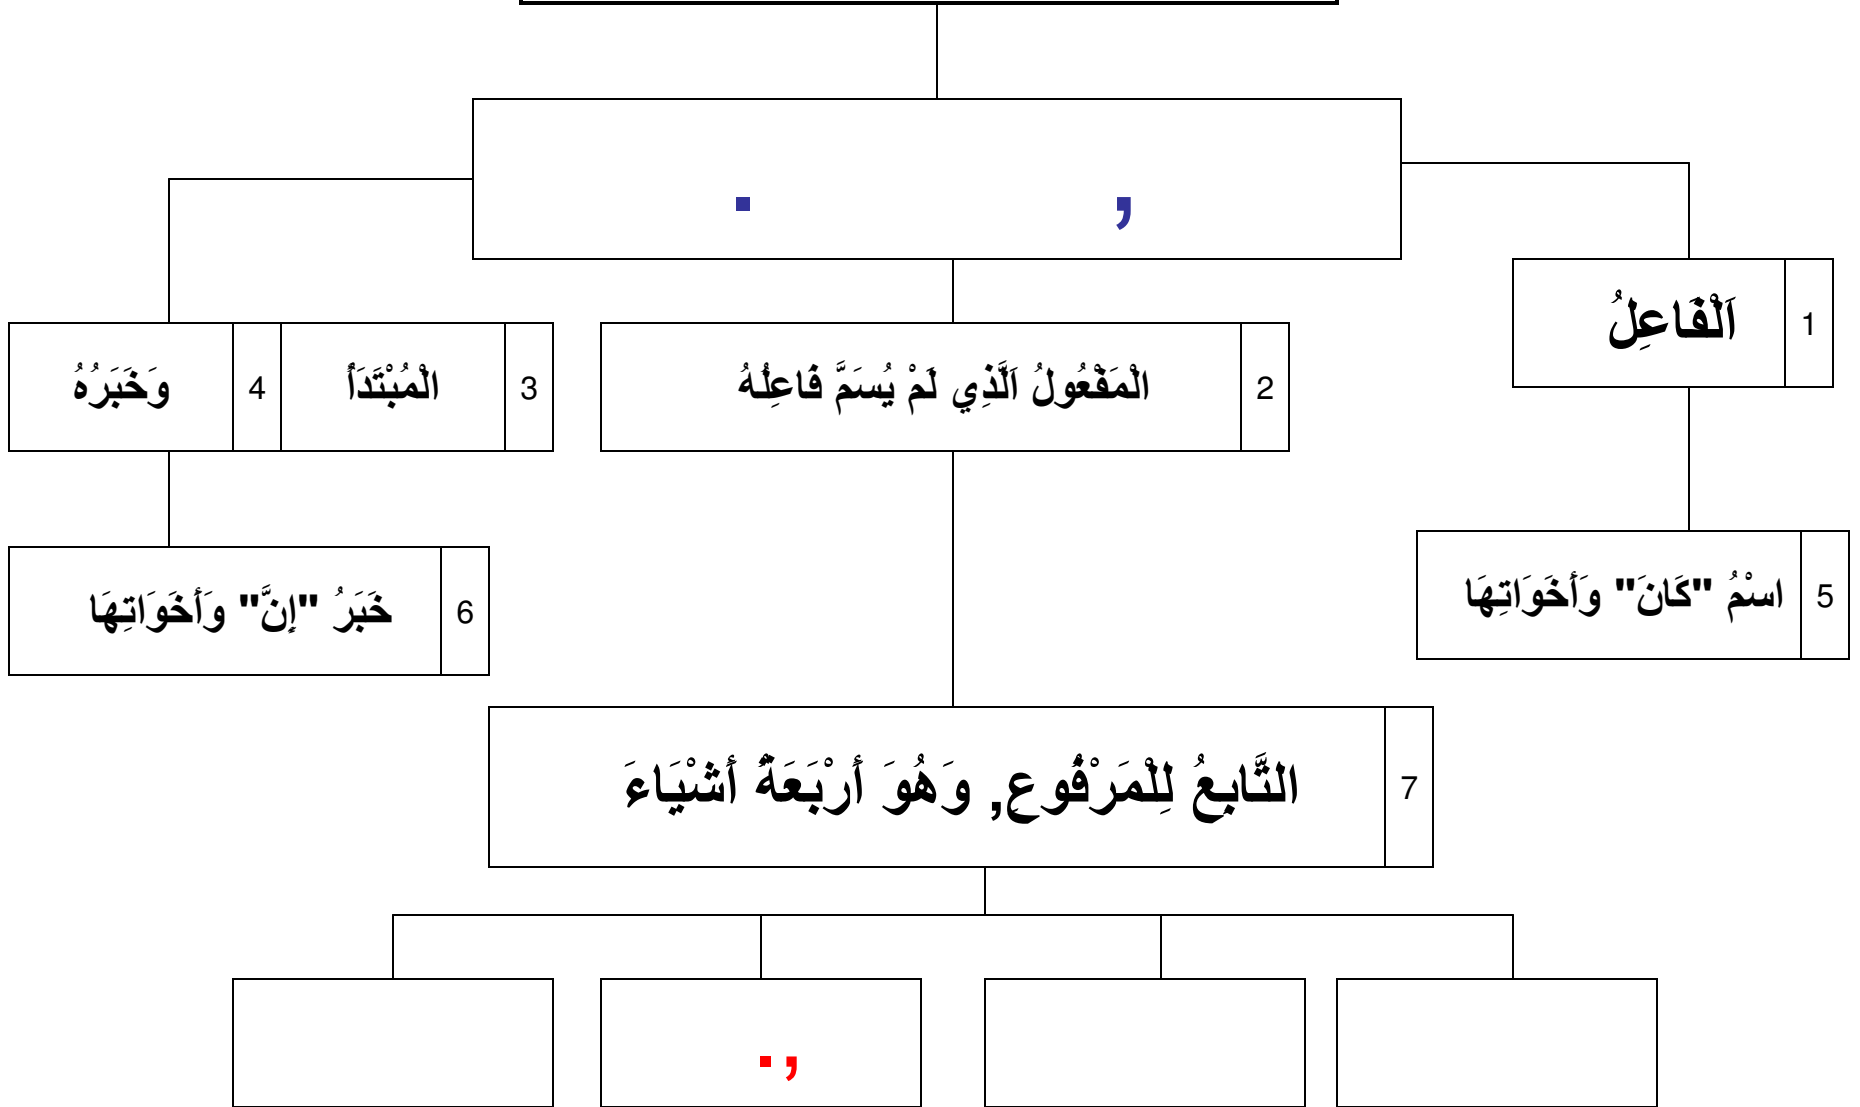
, .

1 اَلْفَاعِلُ

2 الْمَفْعُولُ اَلَّذِي لَمْ يُسَمَّ فَاعِلُهُ

3 الْمُبْتَدَأُ

4 وَخَبَرُهُ

5 اسْمُ "كَانَ" وَأَخَوَاتِهَا

6 خَبَرُ "إِنَّ" وَأَخَوَاتِهَا

7 التَّابِعُ لِلْمَرْفُوعِ, وَهُوَ أَرْبَعَةُ أَشْيَاءَ

, .